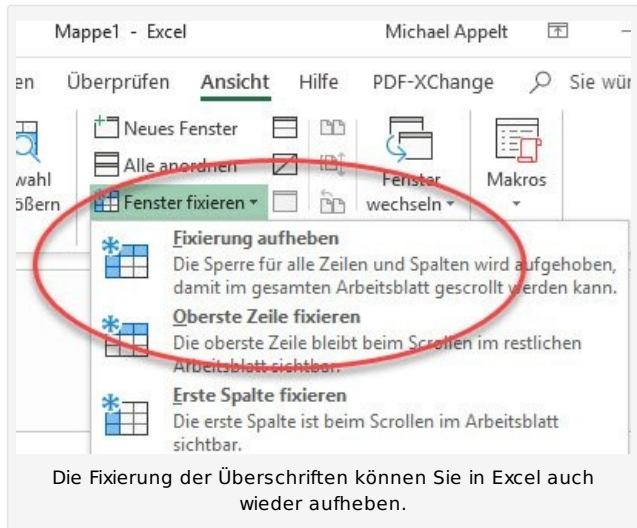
Mappe1 - Excel
Michael Appelt

en
Überprüfen
Ansicht
Hilfe
PDF-XChange
Sie wün

wahl
ößern

Neues Fenster
Alle anordnen
Fenster fixieren

Fenster wechseln

Makros

Fixierung aufheben
Die Sperre für alle Zeilen und Spalten wird aufgehoben, damit im gesamten Arbeitsblatt gescrollt werden kann.

Oberste Zeile fixieren
Die oberste Zeile bleibt beim Scrollen im restlichen Arbeitsblatt sichtbar.

Erste Spalte fixieren
Die erste Spalte ist beim Scrollen im Arbeitsblatt sichtbar.

Die Fixierung der Überschriften können Sie in Excel auch wieder aufheben.